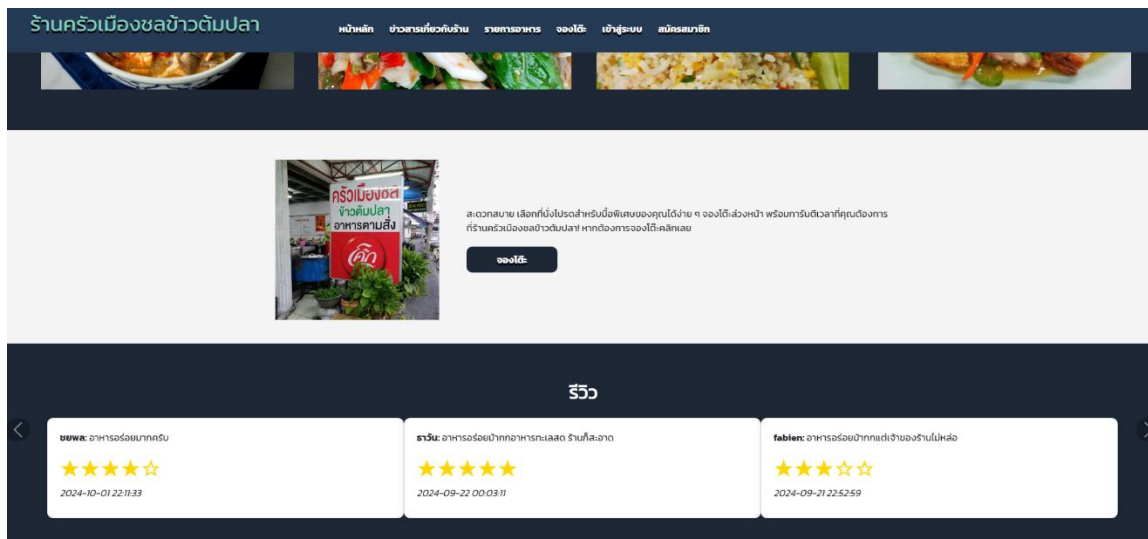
ร้านครัวเมืองชลข้าวต้มปลา

หน้าหลัก ข่าวสารเกี่ยวกับร้าน รายการอาหาร จองโต๊ะ เข้าสู่ระบบ สมัครสมาชิก

ครัวเมืองชล ข้าวต้มปลา อาหารตามสั่ง

สะดวกสบาย เลือกที่นั่งโปรดสำหรับมื้อพิเศษของคุณได้ง่าย ๆ จองโต๊ะล่วงหน้า พร้อมการันตีเวลาที่คุณต้องการที่ร้านครัวเมืองชลข้าวต้มปลา! หากต้องการจองโต๊ะคลิกเลย

จองโต๊ะ

รีวิว

ชยพล: อาหารอร่อยมากครับ
★★★★☆
2024-10-01 22:11:33

ธาวิน: อาหารอร่อยมากอาหารทะเลสด ร้านก็สะอาด
★★★★★
2024-09-22 00:03:11

fabien: อาหารอร่อยมากแต่เจ้าของร้านไม่หล่อ
★★★☆☆
2024-09-21 22:52:59